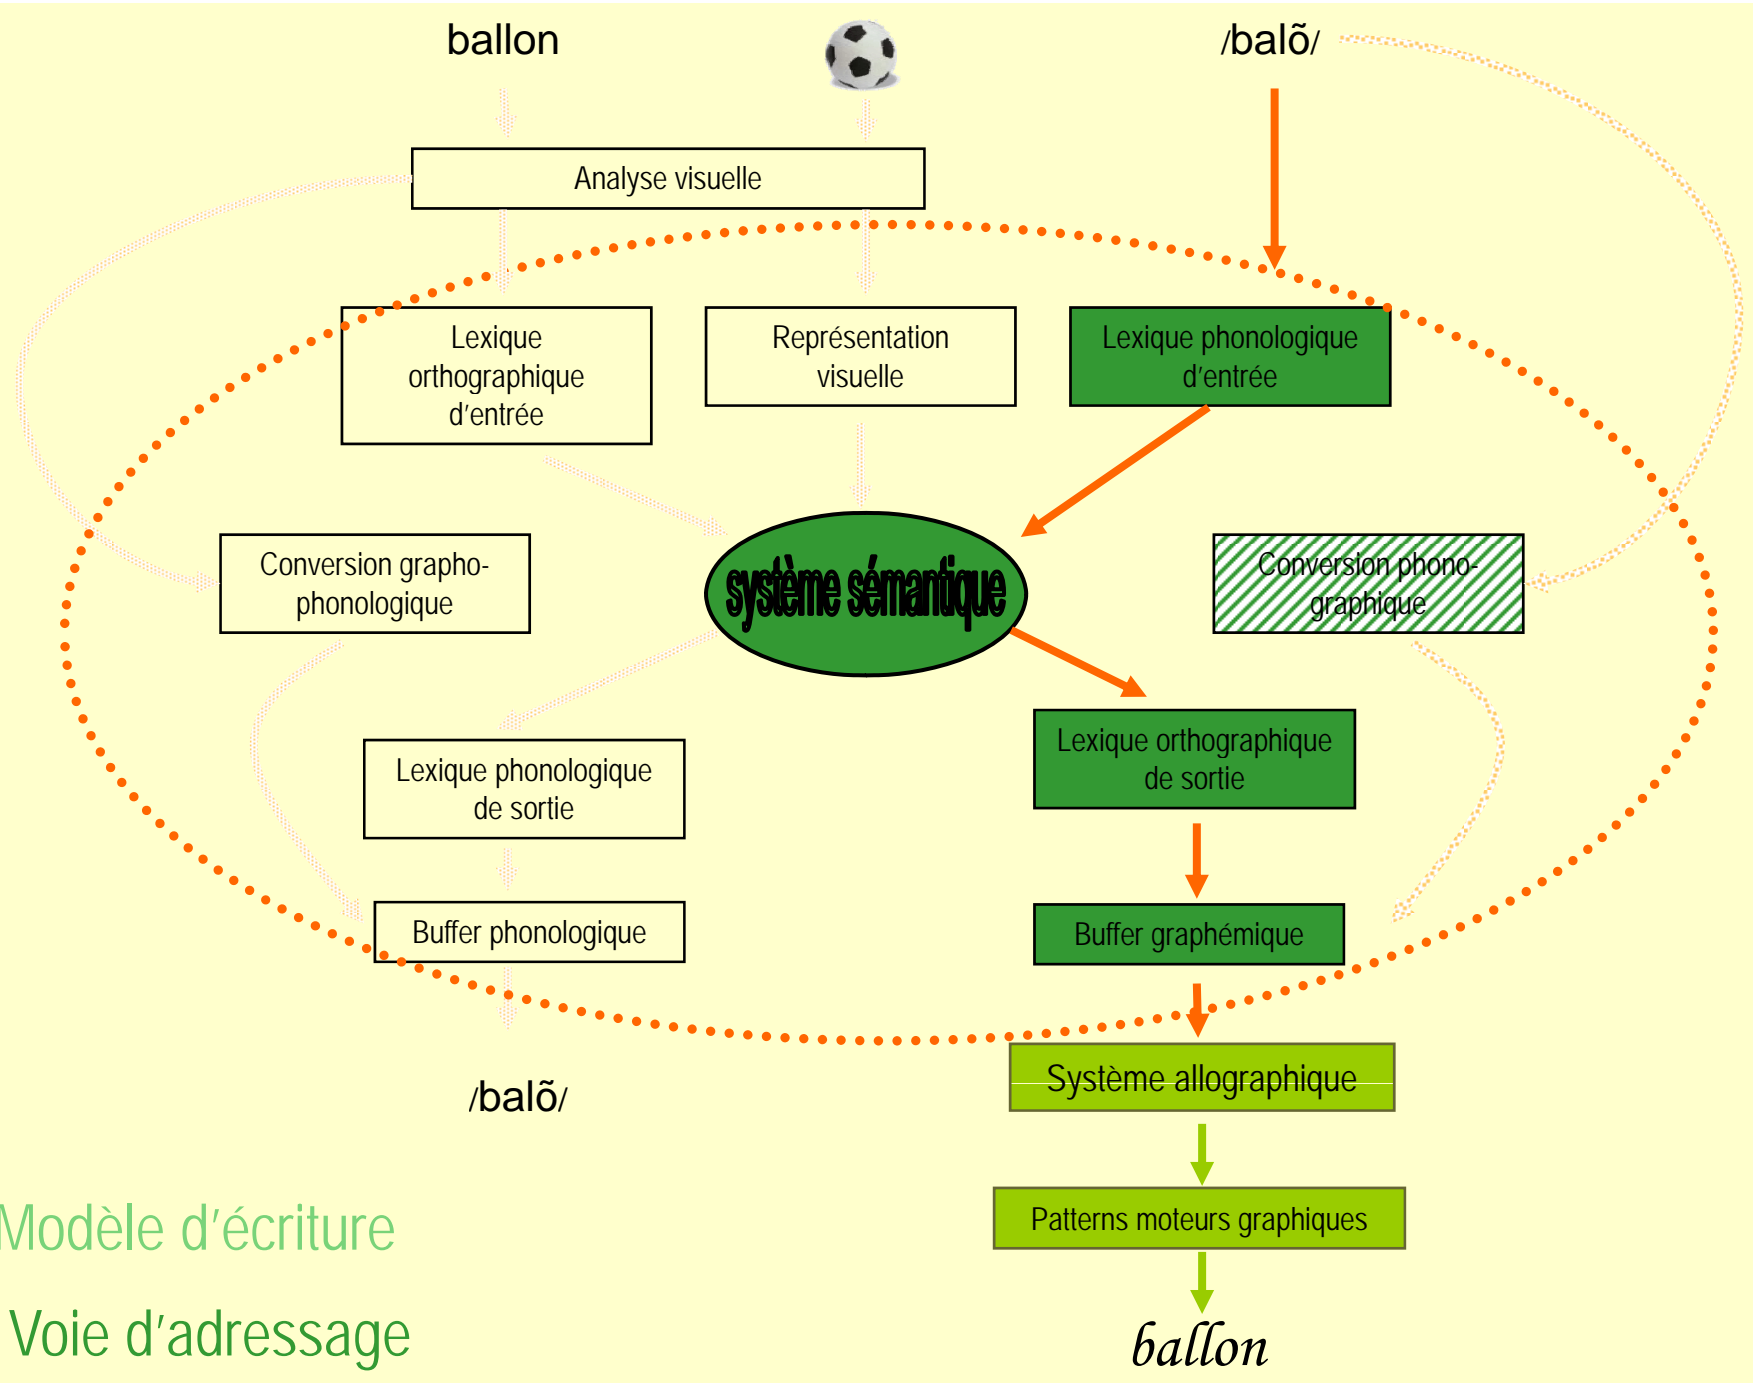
ballon

/balõ/

Analyse visuelle

Lexique orthographique d'entrée

Représentation visuelle

Lexique phonologique d'entrée

Conversion grapho-phonologique

système sémantique

Conversion phono-graphique

Lexique phonologique de sortie

Lexique orthographique de sortie

Buffer phonologique

Buffer graphémique

/balõ/

Système allographique

Patterns moteurs graphiques

Modèle d'écriture

Voie d'adressage

ballon